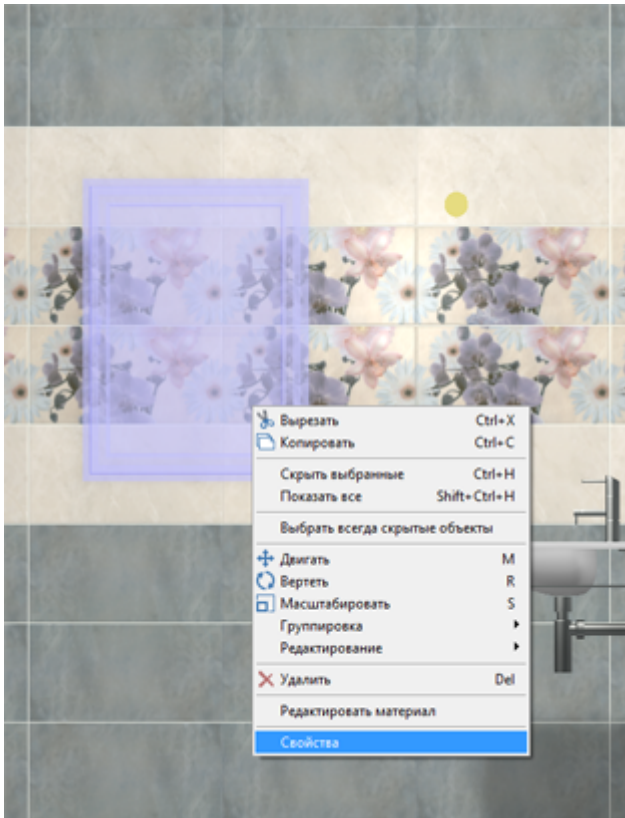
Вырезать Ctrl+X
Копировать Ctrl+C

Скрыть выбранные Ctrl+H
Показать все Shift+Ctrl+H

Выбрать всегда скрытые объекты

Двигать M
Вертеть R
Масштабировать S
Группировка
Редактирование

Удалить Del

Редактировать материал

Свойства